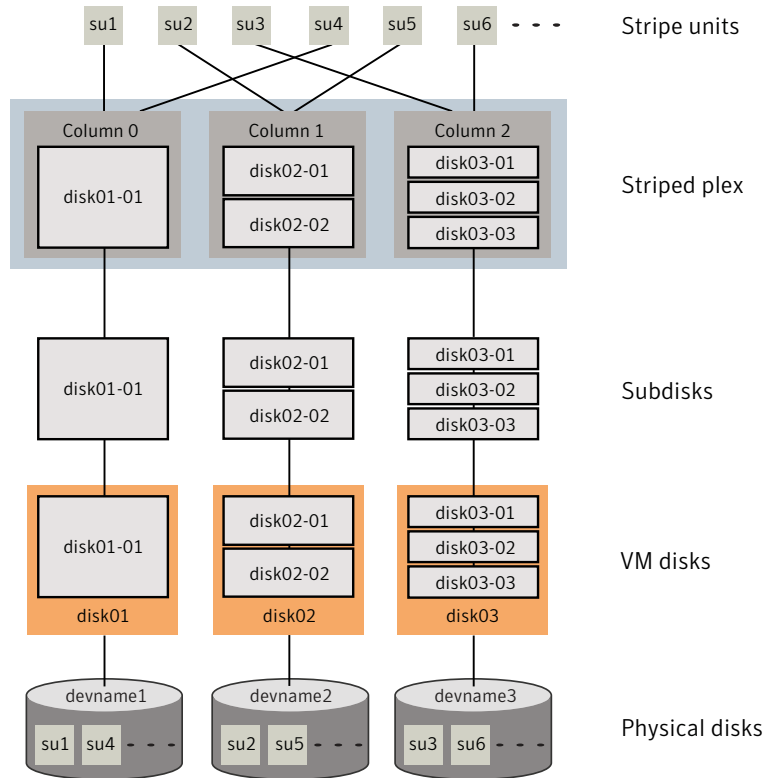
su1 su2 su3 su4 su5 su6 - - -

Stripe units

Column 0

disk01-01

Column 1

disk02-01

disk02-02

Column 2

disk03-01

disk03-02

disk03-03

Striped plex

disk01-01

disk02-01

disk02-02

disk03-01

disk03-02

disk03-03

Subdisks

disk01-01

disk01

disk02-01

disk02-02

disk02

disk03-01

disk03-02

disk03-03

disk03

VM disks

devname1

su1 su4 - - -

devname2

su2 su5 - - -

devname3

su3 su6 - - -

Physical disks